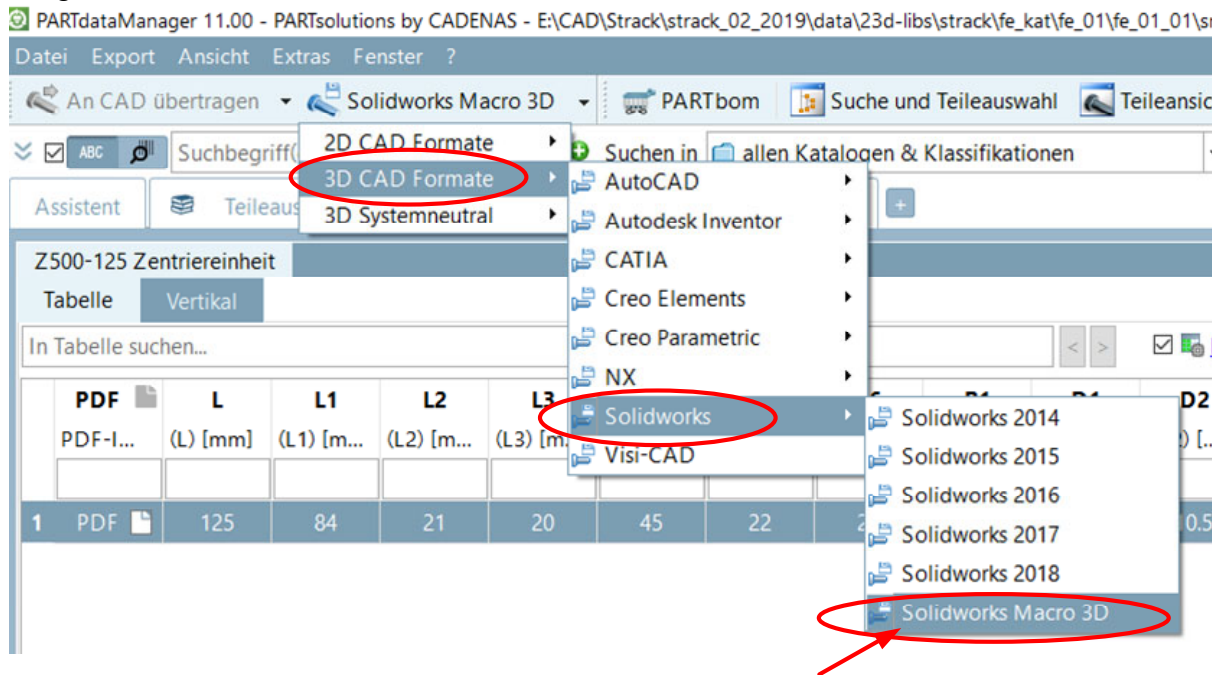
PARTdataManager 11.00 - PARTsolutions by CADENAS - E:\CAD\Strack\strack_02_2019\data\23d-libs\strack\fe_kat\fe_01\fe_01_01\s

Datei Export Ansicht Extras Fenster ?

An CAD übertragen Solidworks Macro 3D PARTbom Suche und Teileauswahl Teileansic

ABC Suchbegriff( Suchen in allen Katalogen & Klassifikationen

Assistent Teileaus

2D CAD Formate
3D CAD Formate
3D Systemneutral

AutoCAD
Autodesk Inventor
CATIA
Creo Elements
Creo Parametric
NX
Solidworks
Visi-CAD

Solidworks 2014
Solidworks 2015
Solidworks 2016
Solidworks 2017
Solidworks 2018
Solidworks Macro 3D

Z500-125 Zentriereinheit

Tabelle Vertikal

In Tabelle suchen...

| | PDF | L | L1 | L2 | L3 | | | | D2 |
|---|---|---|---|---|---|---|---|---|---|
| | PDF-I... | (L) [mm] | (L1) [m... | (L2) [m... | (L3) [m | | | | ) [... |
| 1 | PDF | 125 | 84 | 21 | 20 | 45 | 22 | 2 | 0.5 |